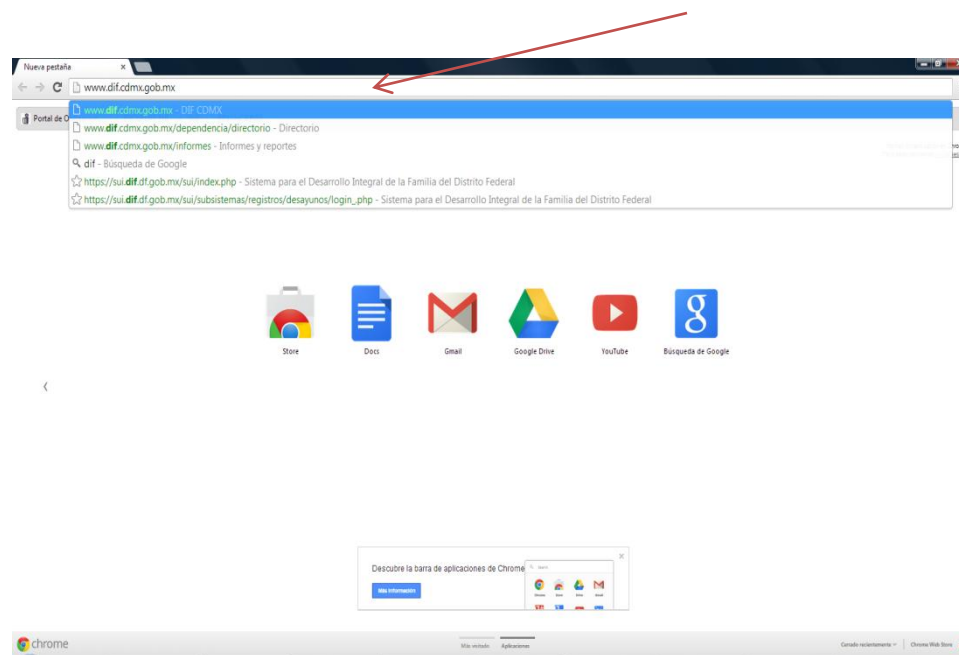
Nueva pestaña ×

www.dif.cdmx.gob.mx

Portal de O

www.dif.cdmx.gob.mx - DIF CDMX
www.dif.cdmx.gob.mx/dependencia/directorio - Directorio
www.dif.cdmx.gob.mx/informes - Informes y reportes
dif - Búsqueda de Google
https://sui.dif.df.gob.mx/sui/index.php - Sistema para el Desarrollo Integral de la Familia del Distrito Federal
https://sui.dif.df.gob.mx/sui/subsistemas/registros/desayunos/login_php - Sistema para el Desarrollo Integral de la Familia del Distrito Federal

Store
Docs
Gmail
Google Drive
YouTube
Búsqueda de Google

Descubre la barra de aplicaciones de Chrome
Más información

chrome
Más visitado
Aplicaciones
Cerrado recientemente
Chrome Web Store